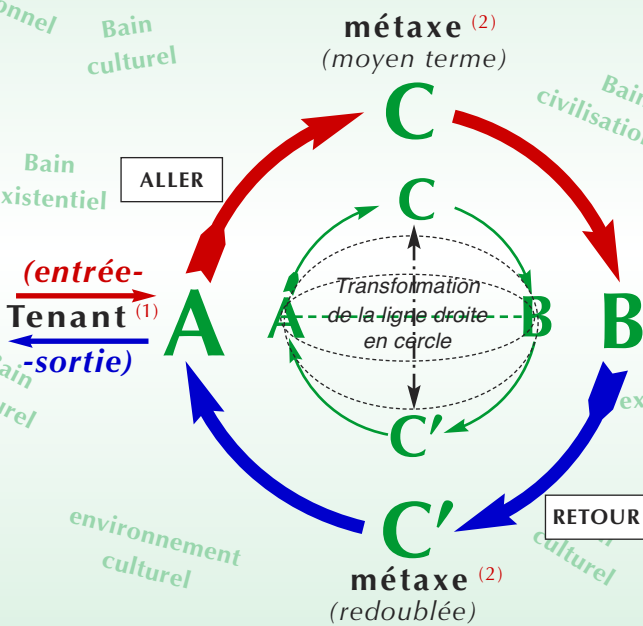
onnel

Bain culturel

métaxe $^{(2)}$
(moyen terme)

Bain civilisation

Bain existentiel

ALLER

C

C

(entrée-

Tenant $^{(1)}$

-sortie)

A

A

Transformation de la ligne droite en cercle

B

B

ain turel

ex

C'

C'

RETOUR

environnement culturel

culturel

métaxe $^{(2)}$
(redoublée)